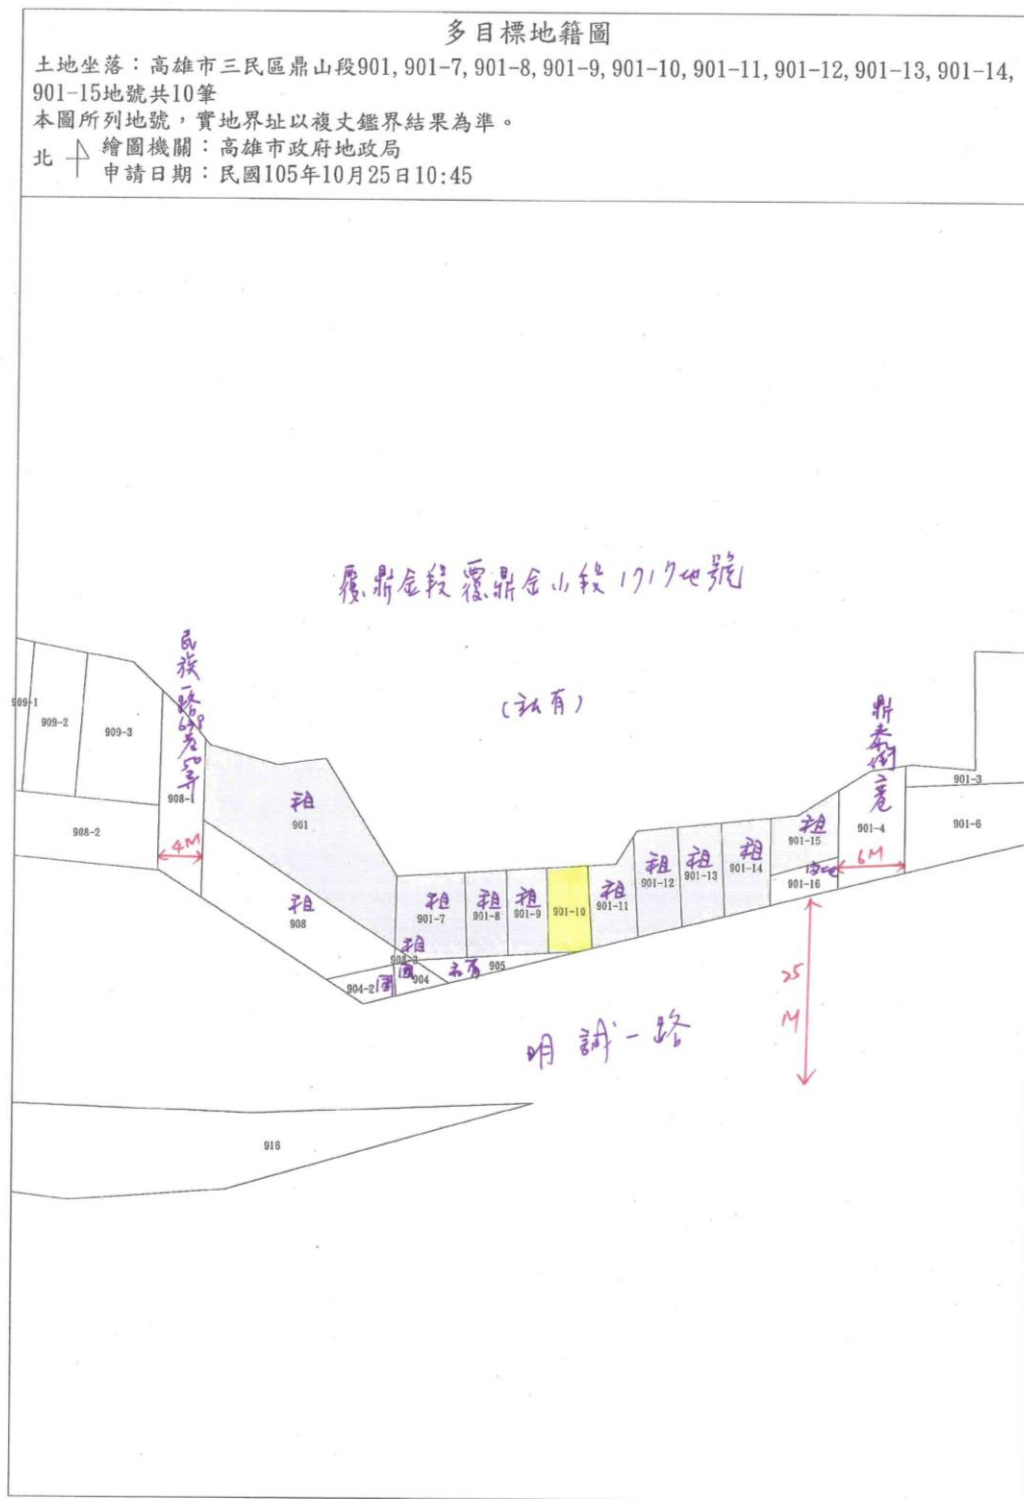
多目標地籍圖

土地坐落：高雄市三民區鼎山段901, 901-7, 901-8, 901-9, 901-10, 901-11, 901-12, 901-13, 901-14, 901-15地號共10筆
本圖所列地號，實地界址以複丈鑑界結果為準。
北
繪圖機關：高雄市政府地政局
申請日期：民國105年10月25日10:45

覆鼎金段 覆鼎金小段 1717地號

(私有)

民族一路690巷50弄

鼎泰街巷

909-1
909-2
909-3
908-1
908-2
4M
租
901
租
908
租
901-7
租
901-8
租
901-9
901-10
租
901-11
租
901-12
租
901-13
租
901-14
租
901-15
901-4
901-3
901-6
6M
901-16
租
908-3
國
904
904-2
國
私有
905
25M
明誠一路
916